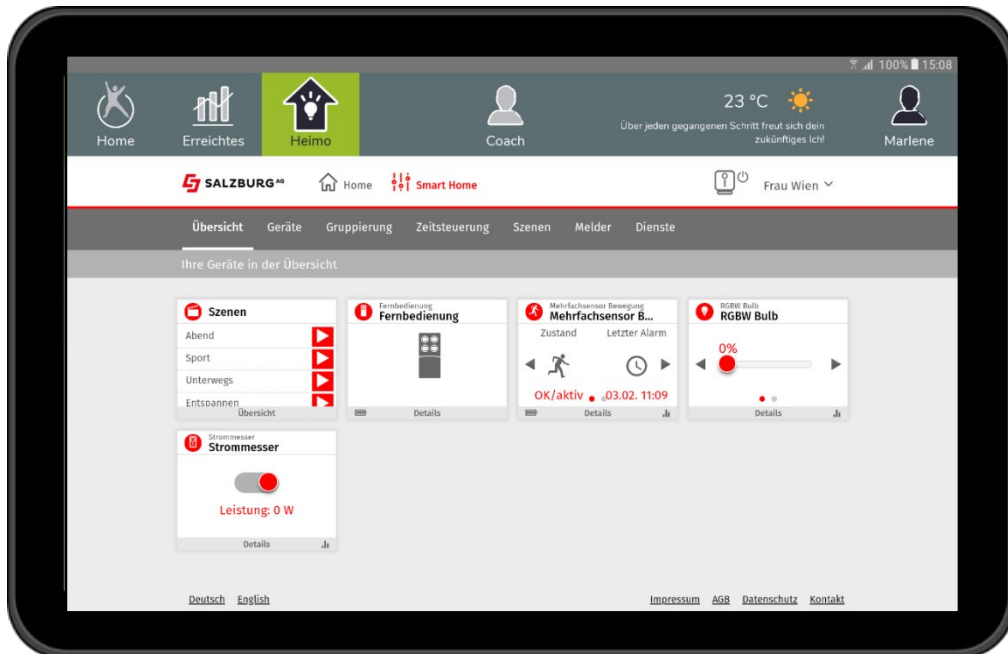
100% 15:08

Home
Erreichtes
Heimo
Coach
23 °C
Über jeden gegangenen Schritt freut sich dein zukünftiges Ich!
Marlene

SALZBURG AG
Home
Smart Home
Frau Wien

Übersicht
Geräte
Gruppierung
Zeitsteuerung
Szenen
Melder
Dienste

Ihre Geräte in der Übersicht

Szenen
Abend
Sport
Unterwegs
Entspannen
Übersicht

Fernbedienung
Fernbedienung
Details

Mehrfachsensor Bewegung
Mehrfachsensor B...
Zustand
Letzter Alarm
OK/aktiv
03.02. 11:09
Details

RGBW Bulb
RGBW Bulb
0%
Details

Strommesser
Strommesser
Leistung: 0 W
Details

Deutsch
English
Impressum
AGB
Datenschutz
Kontakt